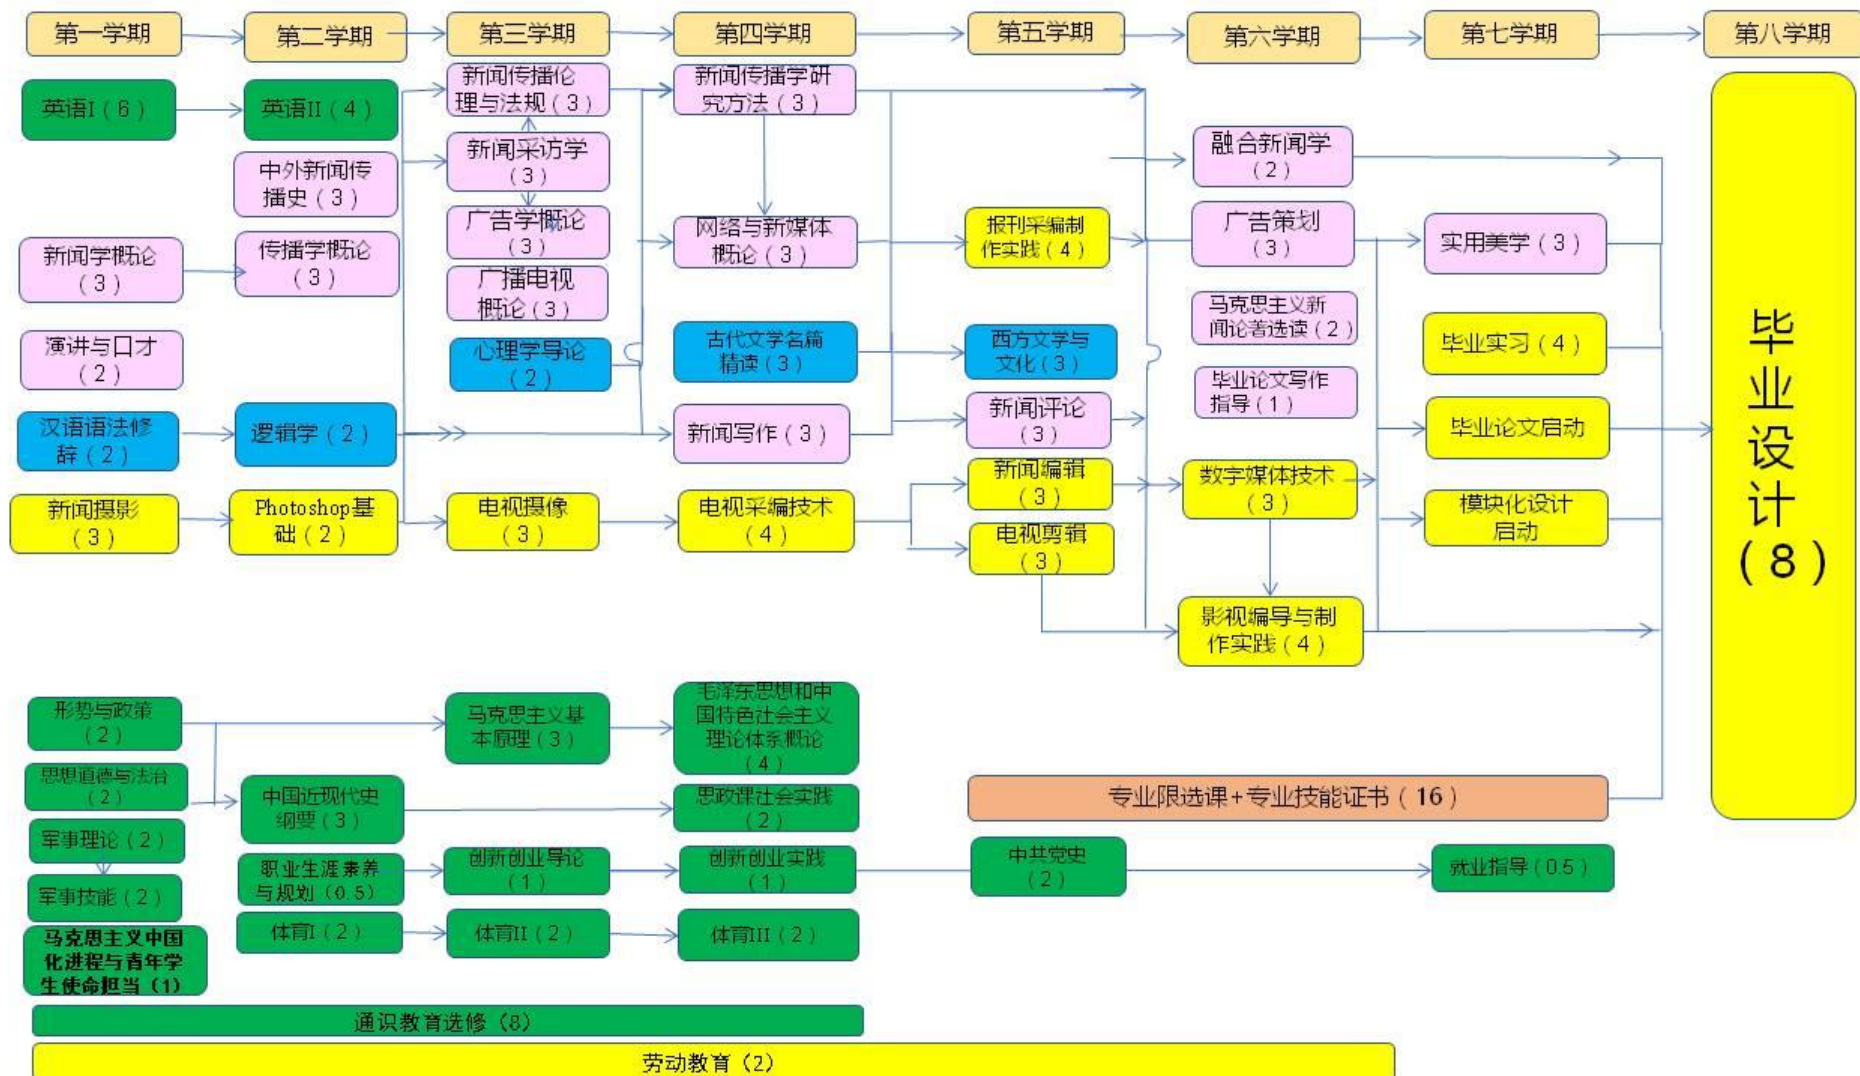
第一学期 第二学期 第三学期 第四学期 第五学期 第六学期 第七学期 第八学期

英语I（6） 英语II（4） 新闻传播伦理与法规（3） 新闻传播学研究方法（3）

中外新闻传播史（3） 新闻采访学（3） 融合新闻学（2）

广告学概论（3） 网络与新媒体概论（3） 报刊采编制作实践（4） 广告策划（3） 实用美学（3）

新闻学概论（3） 传播学概论（3） 广播电视概论（3） 马克思主义新闻论著选读（2）

演讲与口才（2） 心理学导论（2） 古代文学名篇精读（3） 西方文学与文化（3） 毕业实习（4）

毕业论文写作指导（1）

汉语语法修辞（2） 逻辑学（2） 新闻写作（3） 新闻评论（3） 毕业论文启动

新闻摄影（3） Photoshop基础（2） 电视摄像（3） 电视采编技术（4） 新闻编辑（3） 数字媒体技术（3） 模块化设计启动

电视剪辑（3）

影视编导与制作实践（4）

毕业设计（8）

形势与政策（2） 马克思主义基本原理（3） 毛泽东思想和中国特色社会主义理论体系概论（4）

思想道德与法治（2） 中国近现代史纲要（3） 思政课社会实践（2）

专业限选课+专业技能证书（16）

军事理论（2） 职业生涯素养与规划（0.5） 创新创业导论（1） 创新创业实践（1） 中共党史（2） 就业指导（0.5）

军事技能（2） 体育I（2） 体育II（2） 体育III（2）

马克思主义中国化进程与青年学生使命担当（1）

通识教育选修（8）

劳动教育（2）